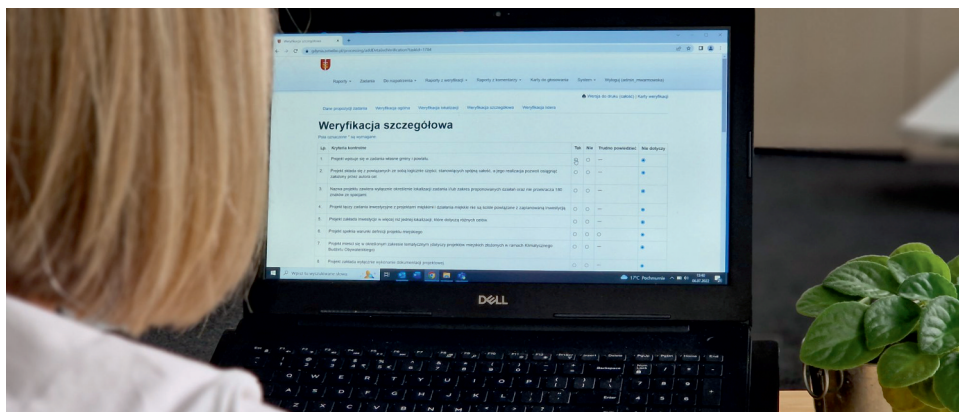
Raporty · Zadania · Do rozpatrzenia · Raporty z weryfikacji · Raporty z komentarzy · Karty do głosowania · System · Wstępy (admin, zmasowanie)

Wersja do druku (zadanie) | Karty weryfikacji

Dane projektu/ zadania · Weryfikacja ogólna · Weryfikacja kwalifikacji · Weryfikacja szczegółowa · Weryfikacja oceny

Weryfikacja szczegółowa

| Lp. | Kryteria kontrolne | Tak | Nie | Trudno powiedzieć | Nie dotyczy |
|---|---|---|---|---|---|
| 1 | Projekt wpisuje się w zadania własne gminy / powiatu. | | | | |
| 2 | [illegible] | | | | |
| 3 | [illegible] | | | | |
| 4 | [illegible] | | | | |
| 5 | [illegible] | | | | |
| 6 | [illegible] | | | | |
| 7 | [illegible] | | | | |
| 8 | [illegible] | | | | |

17°C Pochmurnie

DELL